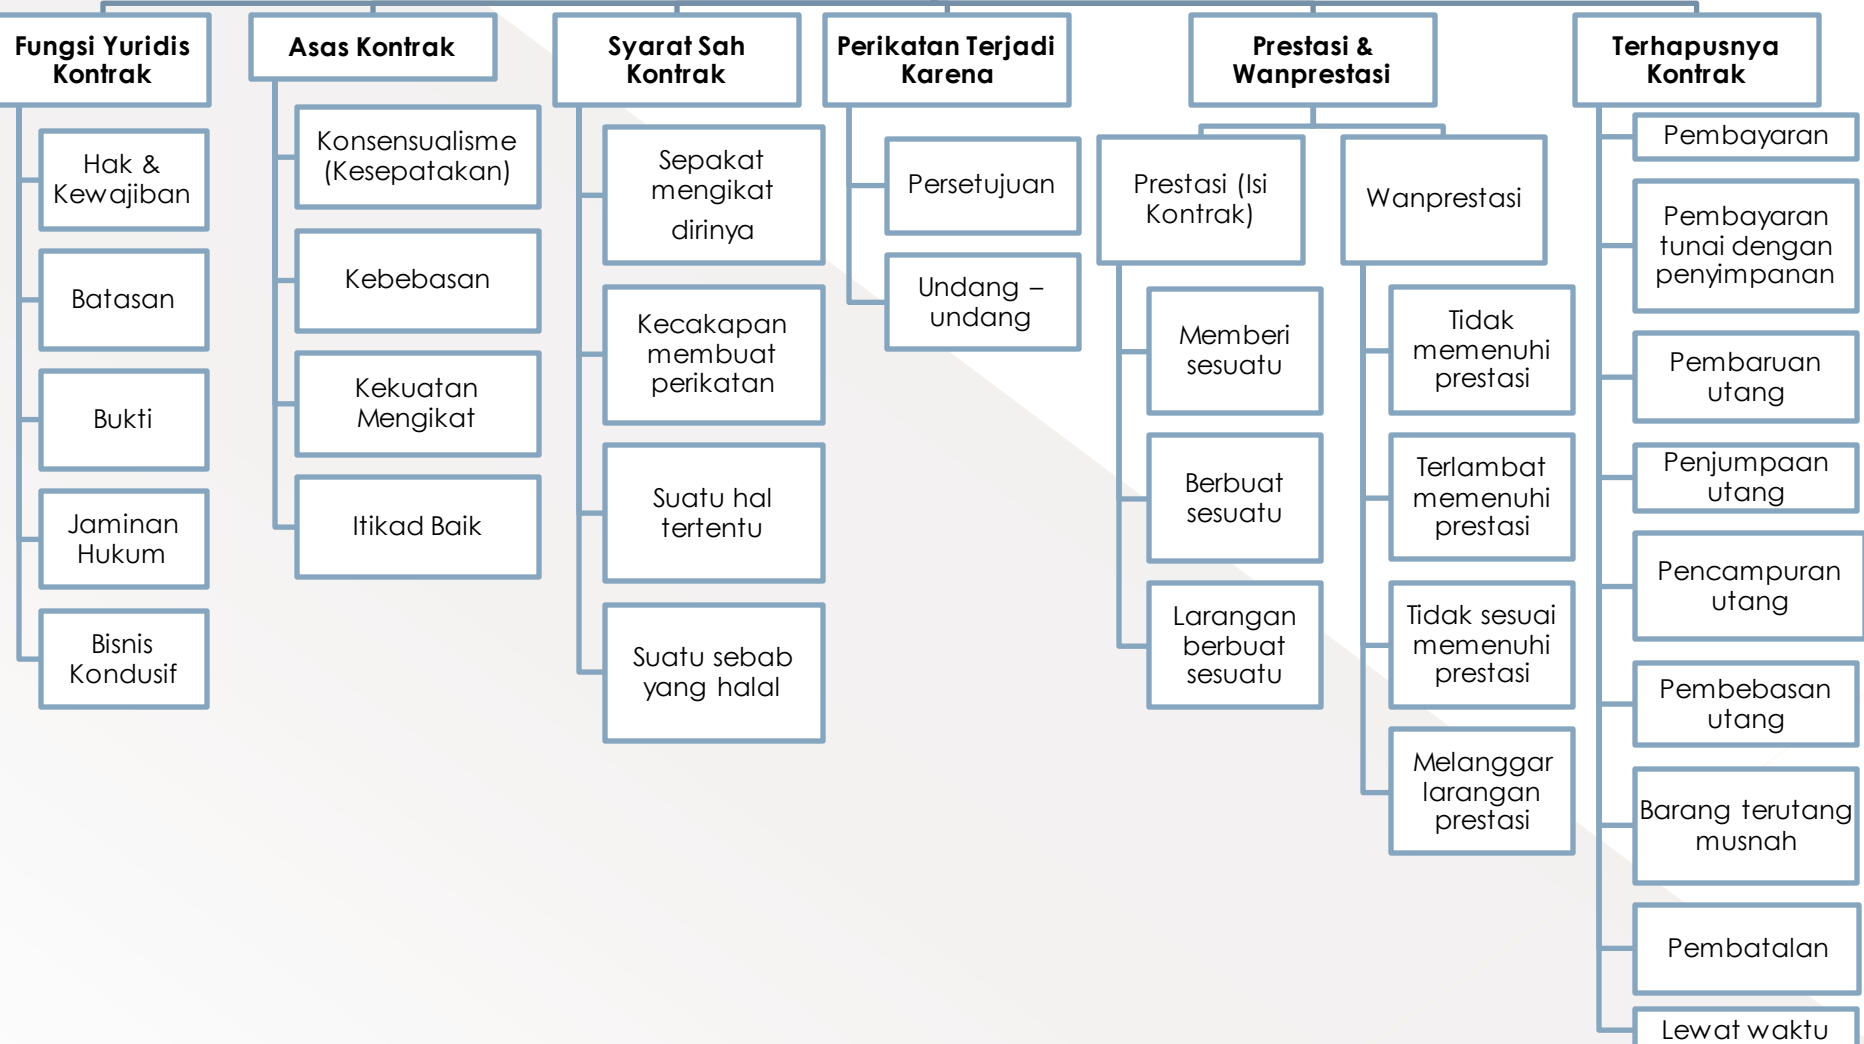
Fungsi Yuridis Kontrak

Hak & Kewajiban

Batasan

Bukti

Jaminan Hukum

Bisnis Kondusif

Asas Kontrak

Konsensualisme (Kesepatakan)

Kebebasan

Kekuatan Mengikat

Itikad Baik

Syarat Sah Kontrak

Sepakat mengikat dirinya

Kecakapan membuat perikatan

Suatu hal tertentu

Suatu sebab yang halal

Perikatan Terjadi Karena

Persetujuan

Undang – undang

Prestasi & Wanprestasi

Prestasi (Isi Kontrak)

Memberi sesuatu

Berbuat sesuatu

Larangan berbuat sesuatu

Wanprestasi

Tidak memenuhi prestasi

Terlambat memenuhi prestasi

Tidak sesuai memenuhi prestasi

Melanggar larangan prestasi

Terhapusnya Kontrak

Pembayaran

Pembayaran tunai dengan penyimpanan

Pembaruan utang

Penjumpaan utang

Pencampuran utang

Pembebasan utang

Barang terutang musnah

Pembatalan

Lewat waktu